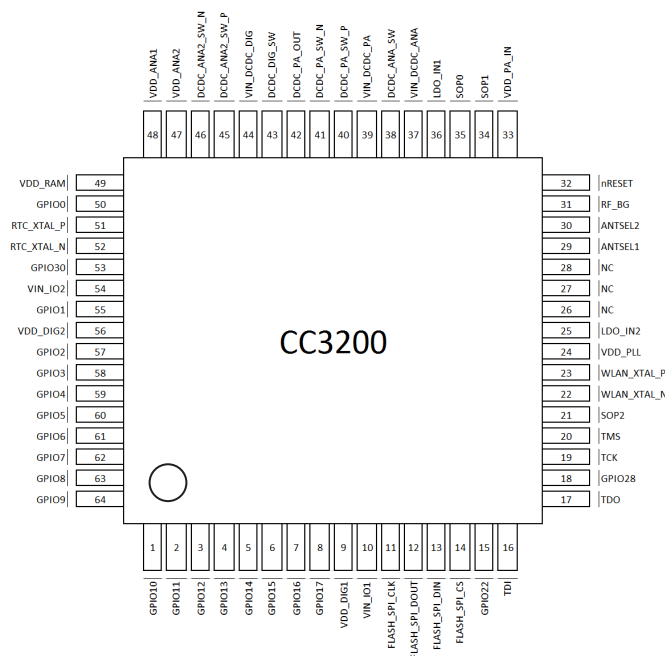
VDD_ANA1 48
VDD_ANA2 47
DCDC_ANA2_SW_N 46
DCDC_ANA2_SW_P 45
VIN_DCDC_DIG 44
DCDC_DIG_SW 43
DCDC_PA_OUT 42
DCDC_PA_SW_N 41
DCDC_PA_SW_P 40
VIN_DCDC_PA 39
DCDC_ANA_SW 38
VIN_DCDC_ANA 37
LDO_IN1 36
SOP0 35
SOP1 34
VDD_PA_IN 33

VDD_RAM 49
GPIO0 50
RTC_XTAL_P 51
RTC_XTAL_N 52
GPIO30 53
VIN_IO2 54
GPIO1 55
VDD_DIG2 56
GPIO2 57
GPIO3 58
GPIO4 59
GPIO5 60
GPIO6 61
GPIO7 62
GPIO8 63
GPIO9 64

CC3200

32 nRESET
31 RF_BG
30 ANTSEL2
29 ANTSEL1
28 NC
27 NC
26 NC
25 LDO_IN2
24 VDD_PLL
23 WLAN_XTAL_P
22 WLAN_XTAL_N
21 SOP2
20 TMS
19 TCK
18 GPIO28
17 TDO

1 GPIO10
2 GPIO11
3 GPIO12
4 GPIO13
5 GPIO14
6 GPIO15
7 GPIO16
8 GPIO17
9 VDD_DIG1
10 VIN_IO1
11 FLASH_SPI_CLK
12 FLASH_SPI_DOUT
13 FLASH_SPI_DIN
14 FLASH_SPI_CS
15 GPIO22
16 TDI